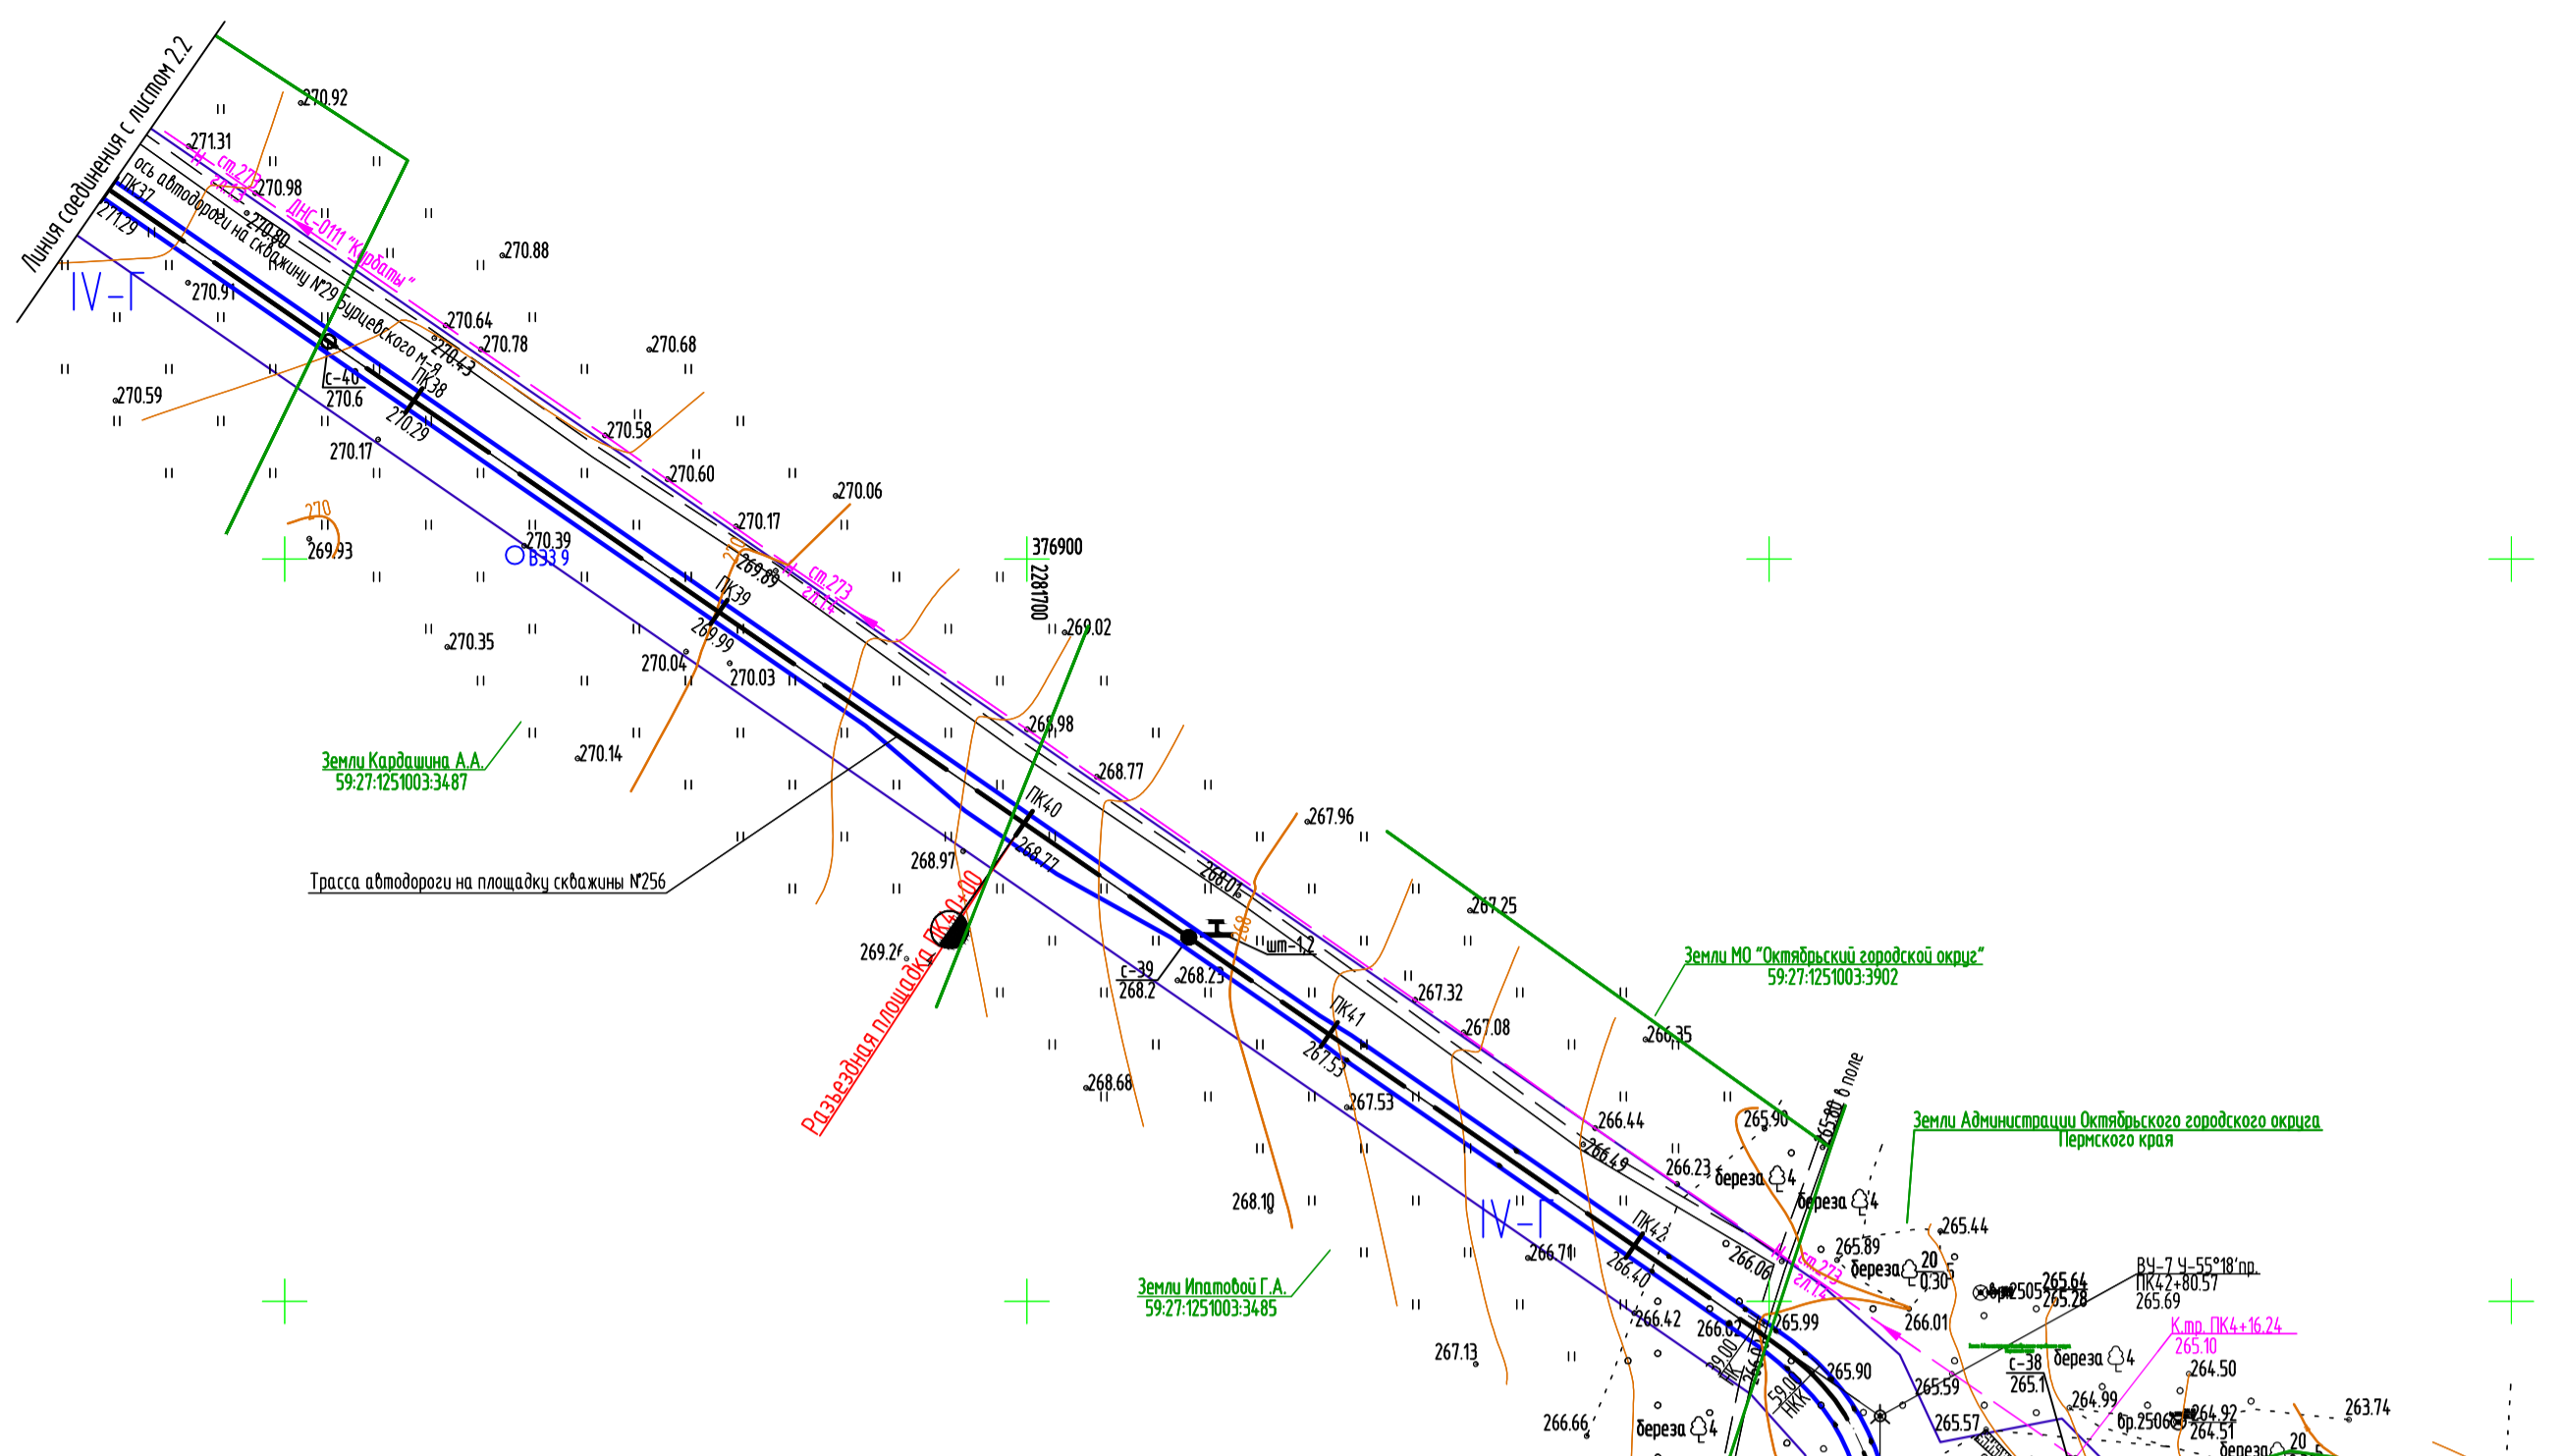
Линия соединения с листом 2.2

270.92
271.31
Н ст.273
гл.1.3
270.98
ось автодороги на скважину №29 Бурцевского м-я
ДНС-0111 "Кардаты"
ПК37
271.29
270.80
270.88
IV-Г
270.91
270.64
270.43
270.78
270.68
270.59
с-40
270.6
ПК38
270.29
270.58
270.17
270.60
270.06
270.17
270
269.93
270.39
ВЭЗ 9
269.89
ст.273
гл.1.4
ПК39
376900
2281700
269.02
270.35
269.99
270.04
270.03
268.98
Земли Кардашина А.А.
59:27:1251003:3487
270.14
268.77
ПК40
267.96
Трасса автодороги на площадку скважины №256
268.97
268.77
268.04
267.25
Разъездная площадка ПК40+00
шт-1.2
268
269.26
с-39
268.2
268.23
Земли МО "Октябрьский городской округ"
59:27:1251003:3902
267.32
ПК41
267.08
266.35
267.53
268.68
267.53
в поле
265.90
265.88
Земли Администрации Октябрьского городского округа
Пермского края
266.44
266.49
266.23
береза 4
береза 4
268.10
IV-Г
ПК42
265.44
265.89
береза
20
0.30
266.71
266.40
266.06
ст.273
гл.1.4
бр.2505
265.64
265.28
ВУ-7 У-55°18'пр.
ПК42+80.57
265.69
Земли Ипатовой Г.А.
59:27:1251003:3485
266.42
266.02
265.99
266.01
К.тр. ПК4+16.24
265.10
267.13
с-38
265.1
береза 4
264.50
265.90
265.59
264.99
266.66
береза 4
265.57
бр.2506
264.92
264.51
263.74
береза
20